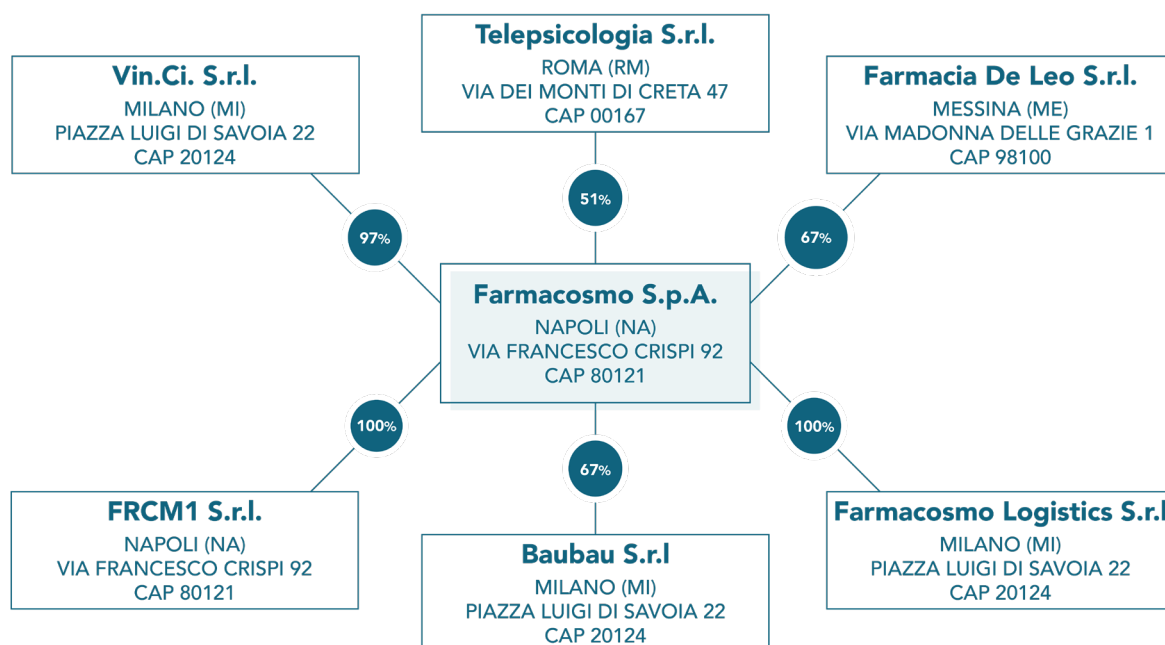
Telepsicologia S.r.l.
ROMA (RM)
VIA DEI MONTI DI CRETA 47
CAP 00167

Vin.Ci. S.r.l.
MILANO (MI)
PIAZZA LUIGI DI SAVOIA 22
CAP 20124

Farmacia De Leo S.r.l.
MESSINA (ME)
VIA MADONNA DELLE GRAZIE 1
CAP 98100

51%

97%

67%

Farmacosmo S.p.A.
NAPOLI (NA)
VIA FRANCESCO CRISPI 92
CAP 80121

100%

100%

67%

FRCM1 S.r.l.
NAPOLI (NA)
VIA FRANCESCO CRISPI 92
CAP 80121

Baubau S.r.l
MILANO (MI)
PIAZZA LUIGI DI SAVOIA 22
CAP 20124

Farmacosmo Logistics S.r.l
MILANO (MI)
PIAZZA LUIGI DI SAVOIA 22
CAP 20124